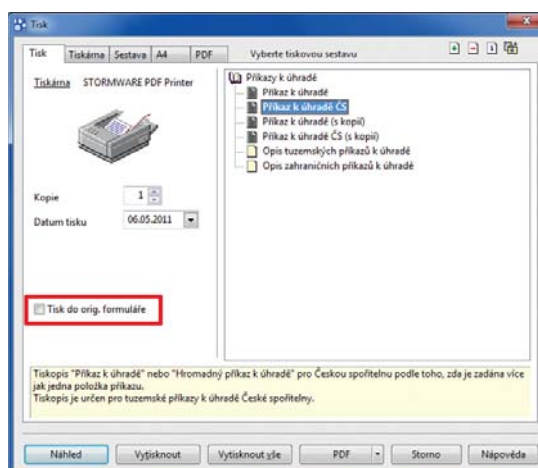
Tisk

Tisk | Tiskárna | Sestava | A4 | PDF | Vyberte tiskovou sestavu

Tiskárna STORMWARE PDF Printer

Kopie 1

Datum tisku 06.05.2011

Tisk do orig. formuláře

Příkazy k úhradě
Příkaz k úhradě
Příkaz k úhradě ČS
Příkaz k úhradě (s kopií)
Příkaz k úhradě ČS (s kopií)
Opis tuzemských příkazů k úhradě
Opis zahraničních příkazů k úhradě

Tiskopis "Příkaz k úhradě" nebo "Hromadný příkaz k úhradě" pro Českou spořitelnu podle toho, zda je zadána více jak jedna položka příkazu.
Tiskopis je určen pro tuzemské příkazy k úhradě České spořitelny.

Náhled | Vytisknout | Vytisknout vše | PDF | Storno | Nápověda